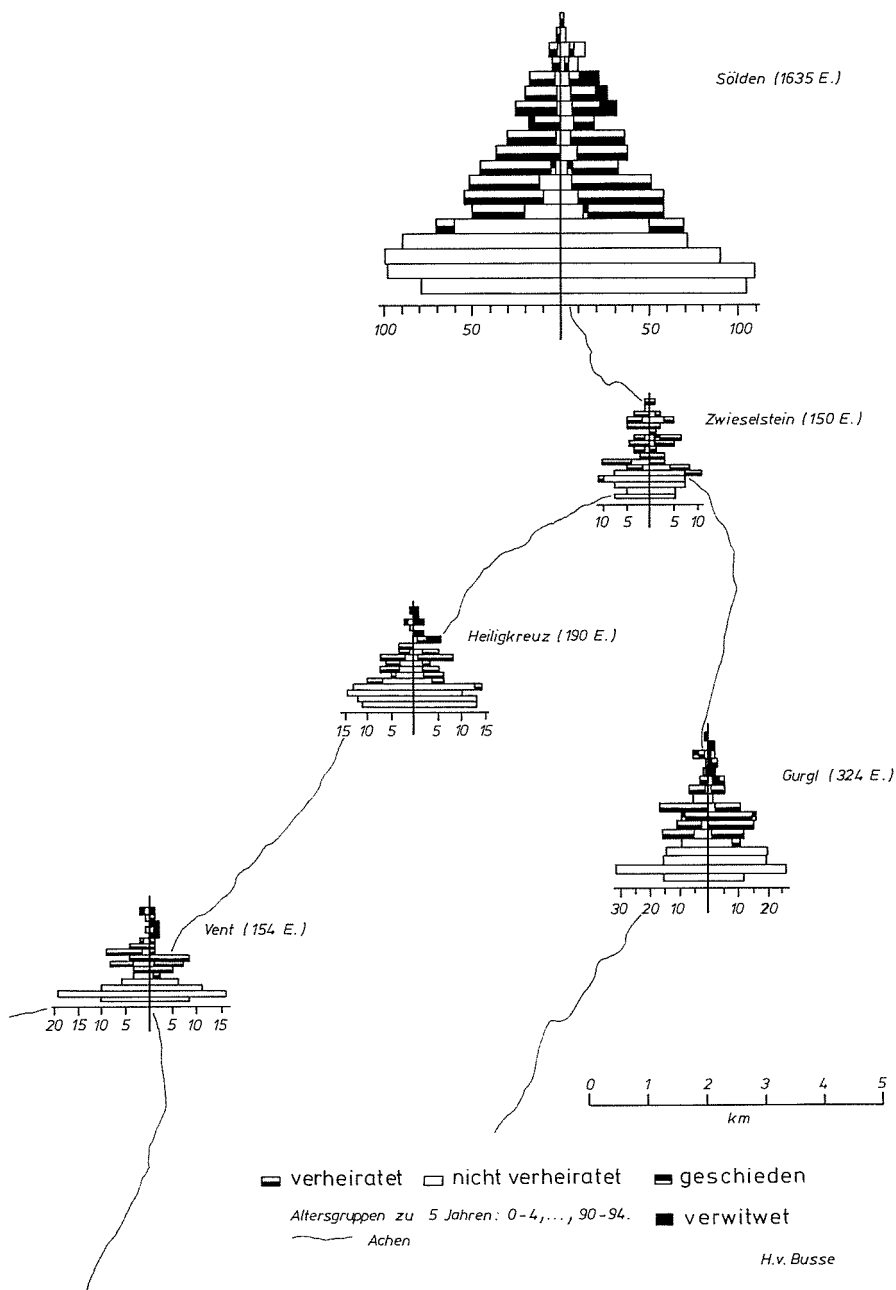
Sölden (1635 E.)

100 50 50 100

Zwieselstein (150 E.)

10 5 5 10

Heiligkreuz (190 E.)

15 10 5 5 10 15

Gurgl (324 E.)

30 20 10 10 20

Vent (154 E.)

20 15 10 5 5 10 15

0 1 2 3 4 5
km

verheiratet nicht verheiratet geschieden

Altersgruppen zu 5 Jahren: 0-4,..., 90-94. verwitwet

Achen

H.v. Busse